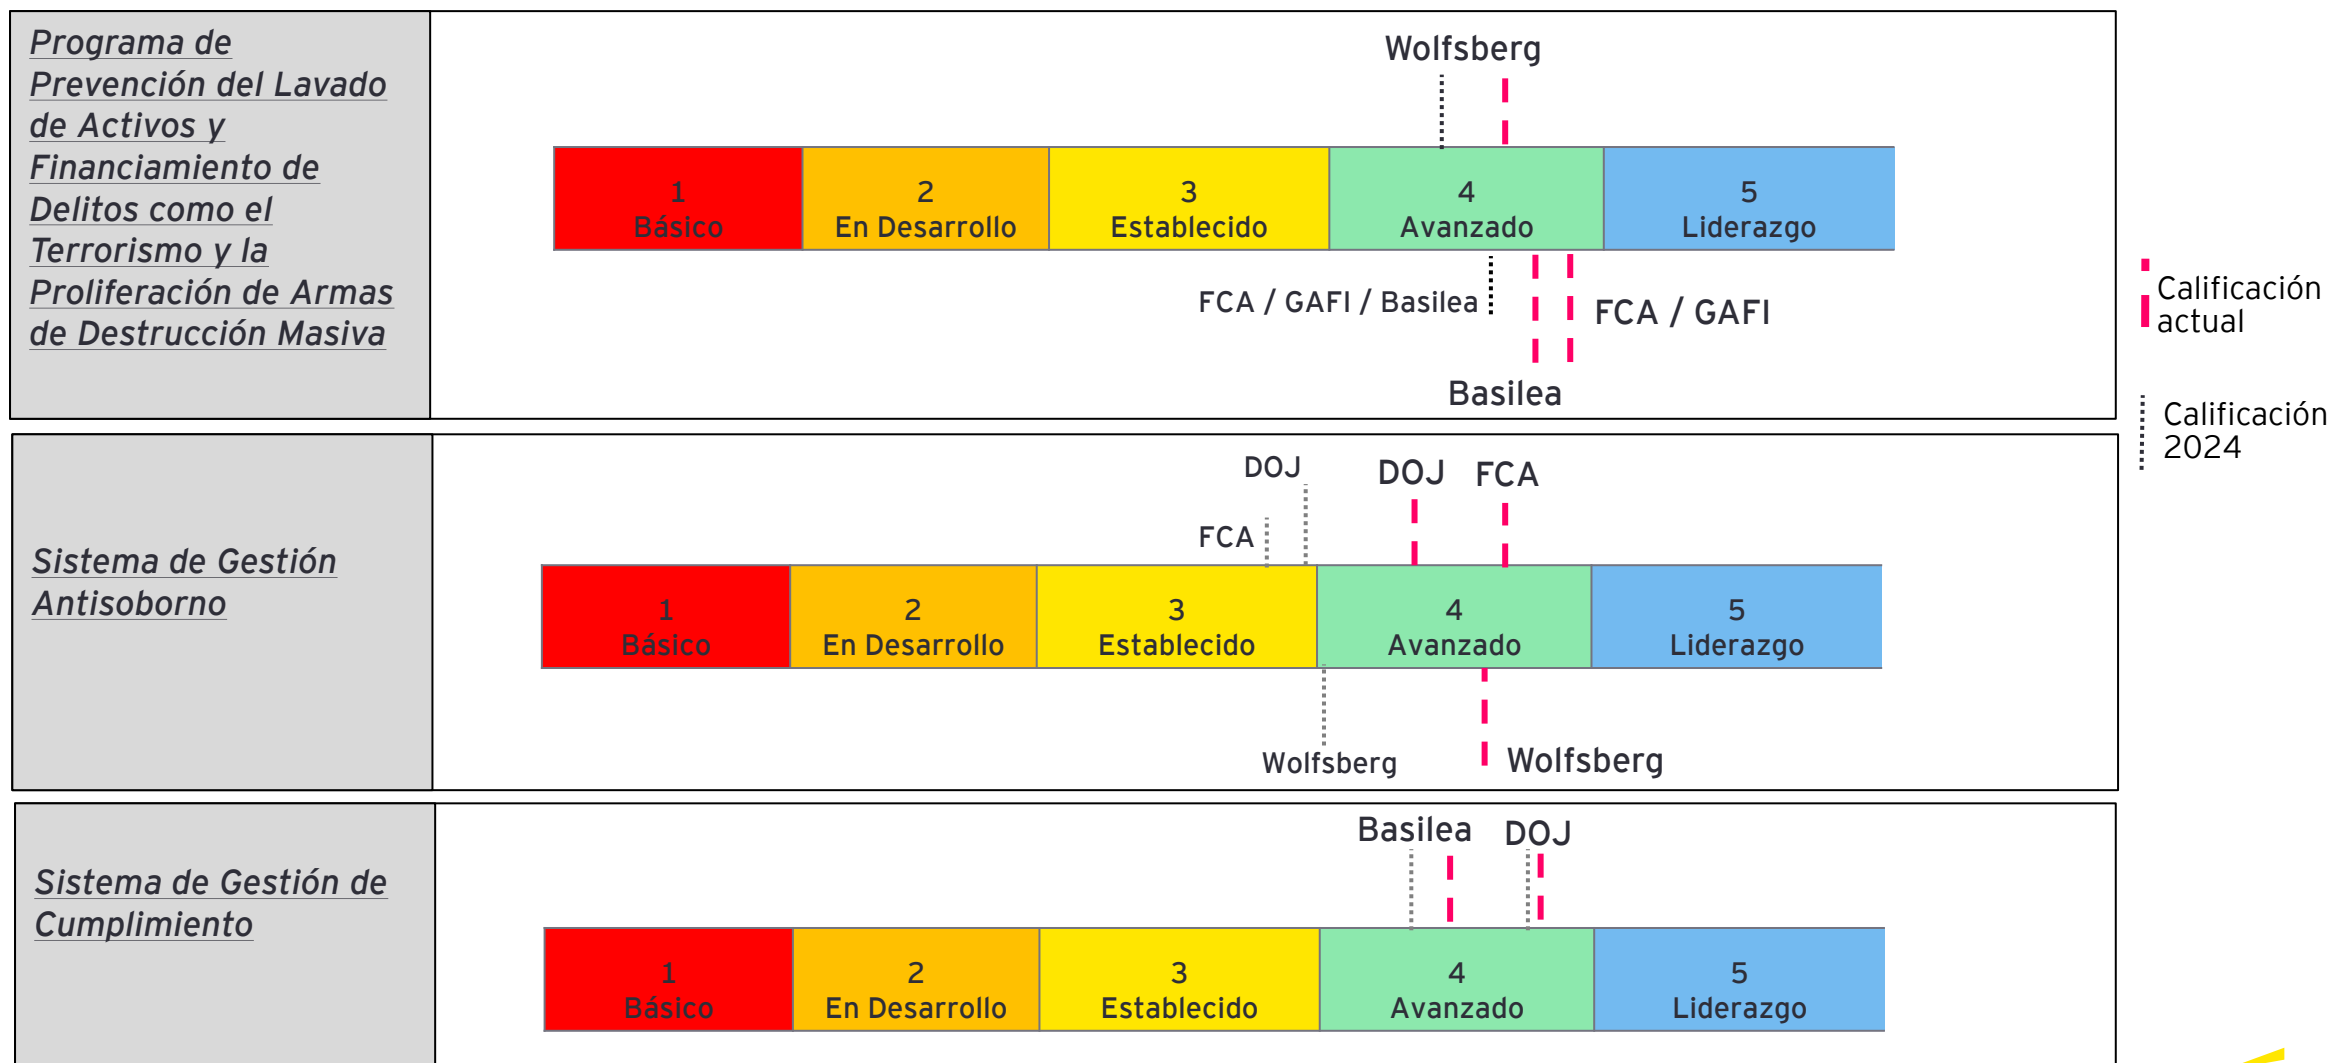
Programa de Prevención del Lavado de Activos y Financiamiento de Delitos como el Terrorismo y la Proliferación de Armas de Destrucción Masiva

Wolfsberg

| 1 Básico | 2 En Desarrollo | 3 Establecido | 4 Avanzado | 5 Liderazgo |
|---|---|---|---|---|

FCA / GAFI / Basilea

FCA / GAFI

Basilea

Calificación actual

Calificación 2024

Sistema de Gestión Antisoborno

DOJ

FCA

DOJ

FCA

| 1 Básico | 2 En Desarrollo | 3 Establecido | 4 Avanzado | 5 Liderazgo |
|---|---|---|---|---|

Wolfsberg

Wolfsberg

Sistema de Gestión de Cumplimiento

Basilea

DOJ

| 1 Básico | 2 En Desarrollo | 3 Establecido | 4 Avanzado | 5 Liderazgo |
|---|---|---|---|---|